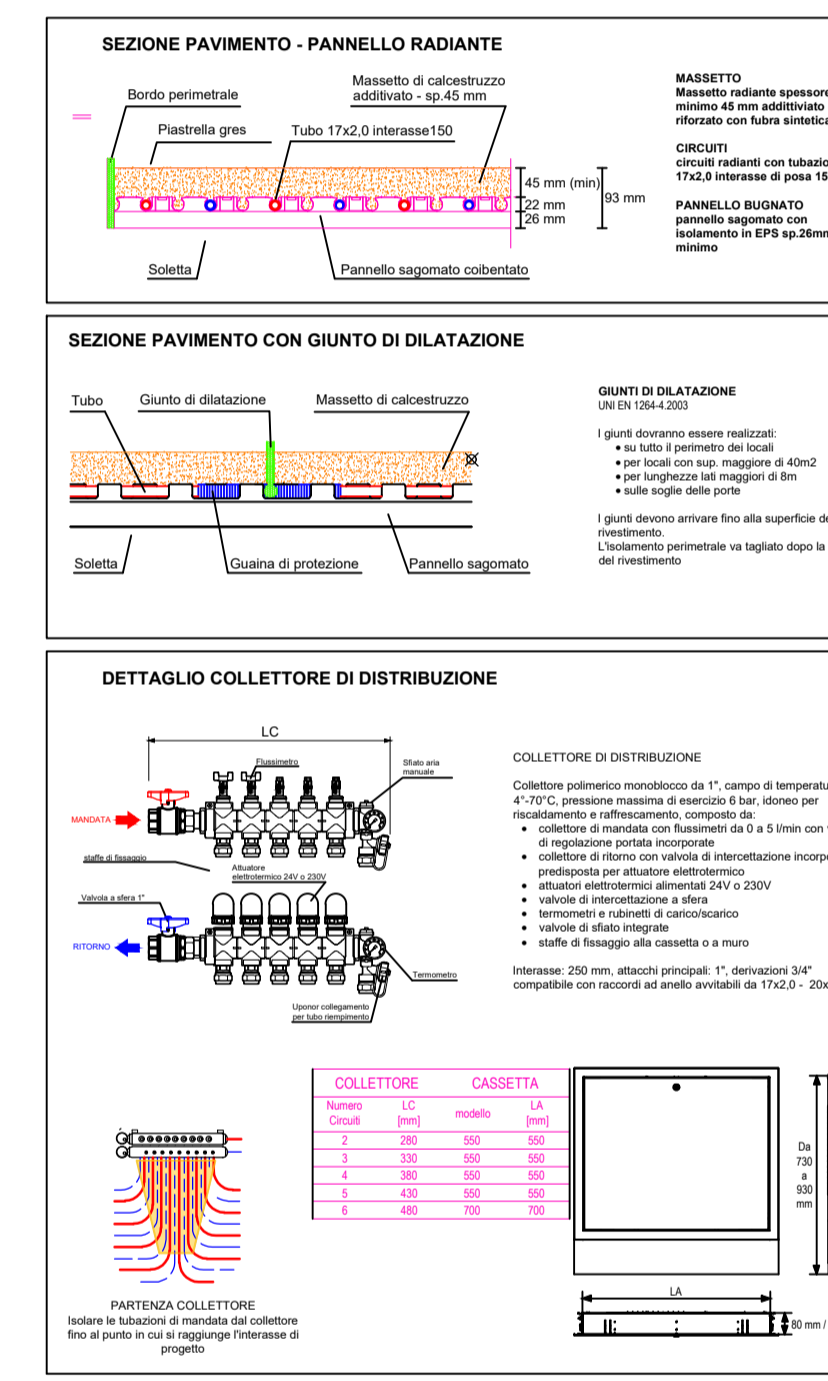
SEZIONE PAVIMENTO - PANNELLO RADIANTE

Bordo perimetrale

Massetto di calcestruzzo additivato - sp.45 mm

Piastrella gres

Tubo 17x2,0 interasse150

45 mm (min)

22 mm

26 mm

93 mm

Soletta

Pannello sagomato coibentato

MASSETTO
Massetto radiante spessore minimo 45 mm additiviato riforzato con fubra sintetica

CIRCUITI
circuiti radianti con tubazio 17x2,0 interasse di posa 15

PANNELLO BUGNATO
pannello sagomato con isolamento in EPS sp.26mm minimo

SEZIONE PAVIMENTO CON GIUNTO DI DILATAZIONE

Tubo

Giunto di dilatazione

Massetto di calcestruzzo

Soletta

Guaina di protezione

Pannello sagomato

GIUNTI DI DILATAZIONE
UNI EN 1264-4.2003

I giunti dovranno essere realizzati:
• su tutto il perimetro dei locali
• per locali con sup. maggiore di 40m2
• per lunghezze lati maggiori di 8m
• sulle soglie delle porte

I giunti devono arrivare fino alla superficie de rivestimento.
L'isolamento perimetrale va tagliato dopo la del rivestimento

DETTAGLIO COLLETTORE DI DISTRIBUZIONE

LC

Flussimetro

Sfiato aria manuale

MANDATA

staffe di fissaggio

Attuatore elettrotermico 24V o 230V

Valvola a sfera 1"

RITORNO

Termometro

Uponor collegamento per tubo riempimento

COLLETTORE DI DISTRIBUZIONE

Collettore polimerico monoblocco da 1", campo di temperatu 4°-70°C, pressione massima di esercizio 6 bar, idoneo per riscaldamento e raffrescamento, composto da:
• collettore di mandata con flussimetri da 0 a 5 l/min con di regolazione portata incorporate
• collettore di ritorno con valvola di intercettazione incorp predisposta per attuatore elettrotermico
• attuatori elettrotermici alimentati 24V o 230V
• valvole di intercettazione a sfera
• termometri e rubinetti di carico/scarico
• valvole di sfiato integrate
• staffe di fissaggio alla cassetta o a muro

Interasse: 250 mm, attacchi principali: 1", derivazioni 3/4" compatibile con raccordi ad anello avvitabili da 17x2,0 - 20x

| COLLETTORE | | CASSETTA | |
|---|---|---|---|
| Numero Circuiti | LC [mm] | modello | LA [mm] |
| 2 | 280 | 550 | 550 |
| 3 | 330 | 550 | 550 |
| 4 | 380 | 550 | 550 |
| 5 | 430 | 550 | 550 |
| 6 | 480 | 700 | 700 |

Da 730 a 930 mm

LA

80 mm /

PARTENZA COLLETTORE
Isolare le tubazioni di mandata dal collettore fino al punto in cui si raggiunge l'interasse di progetto